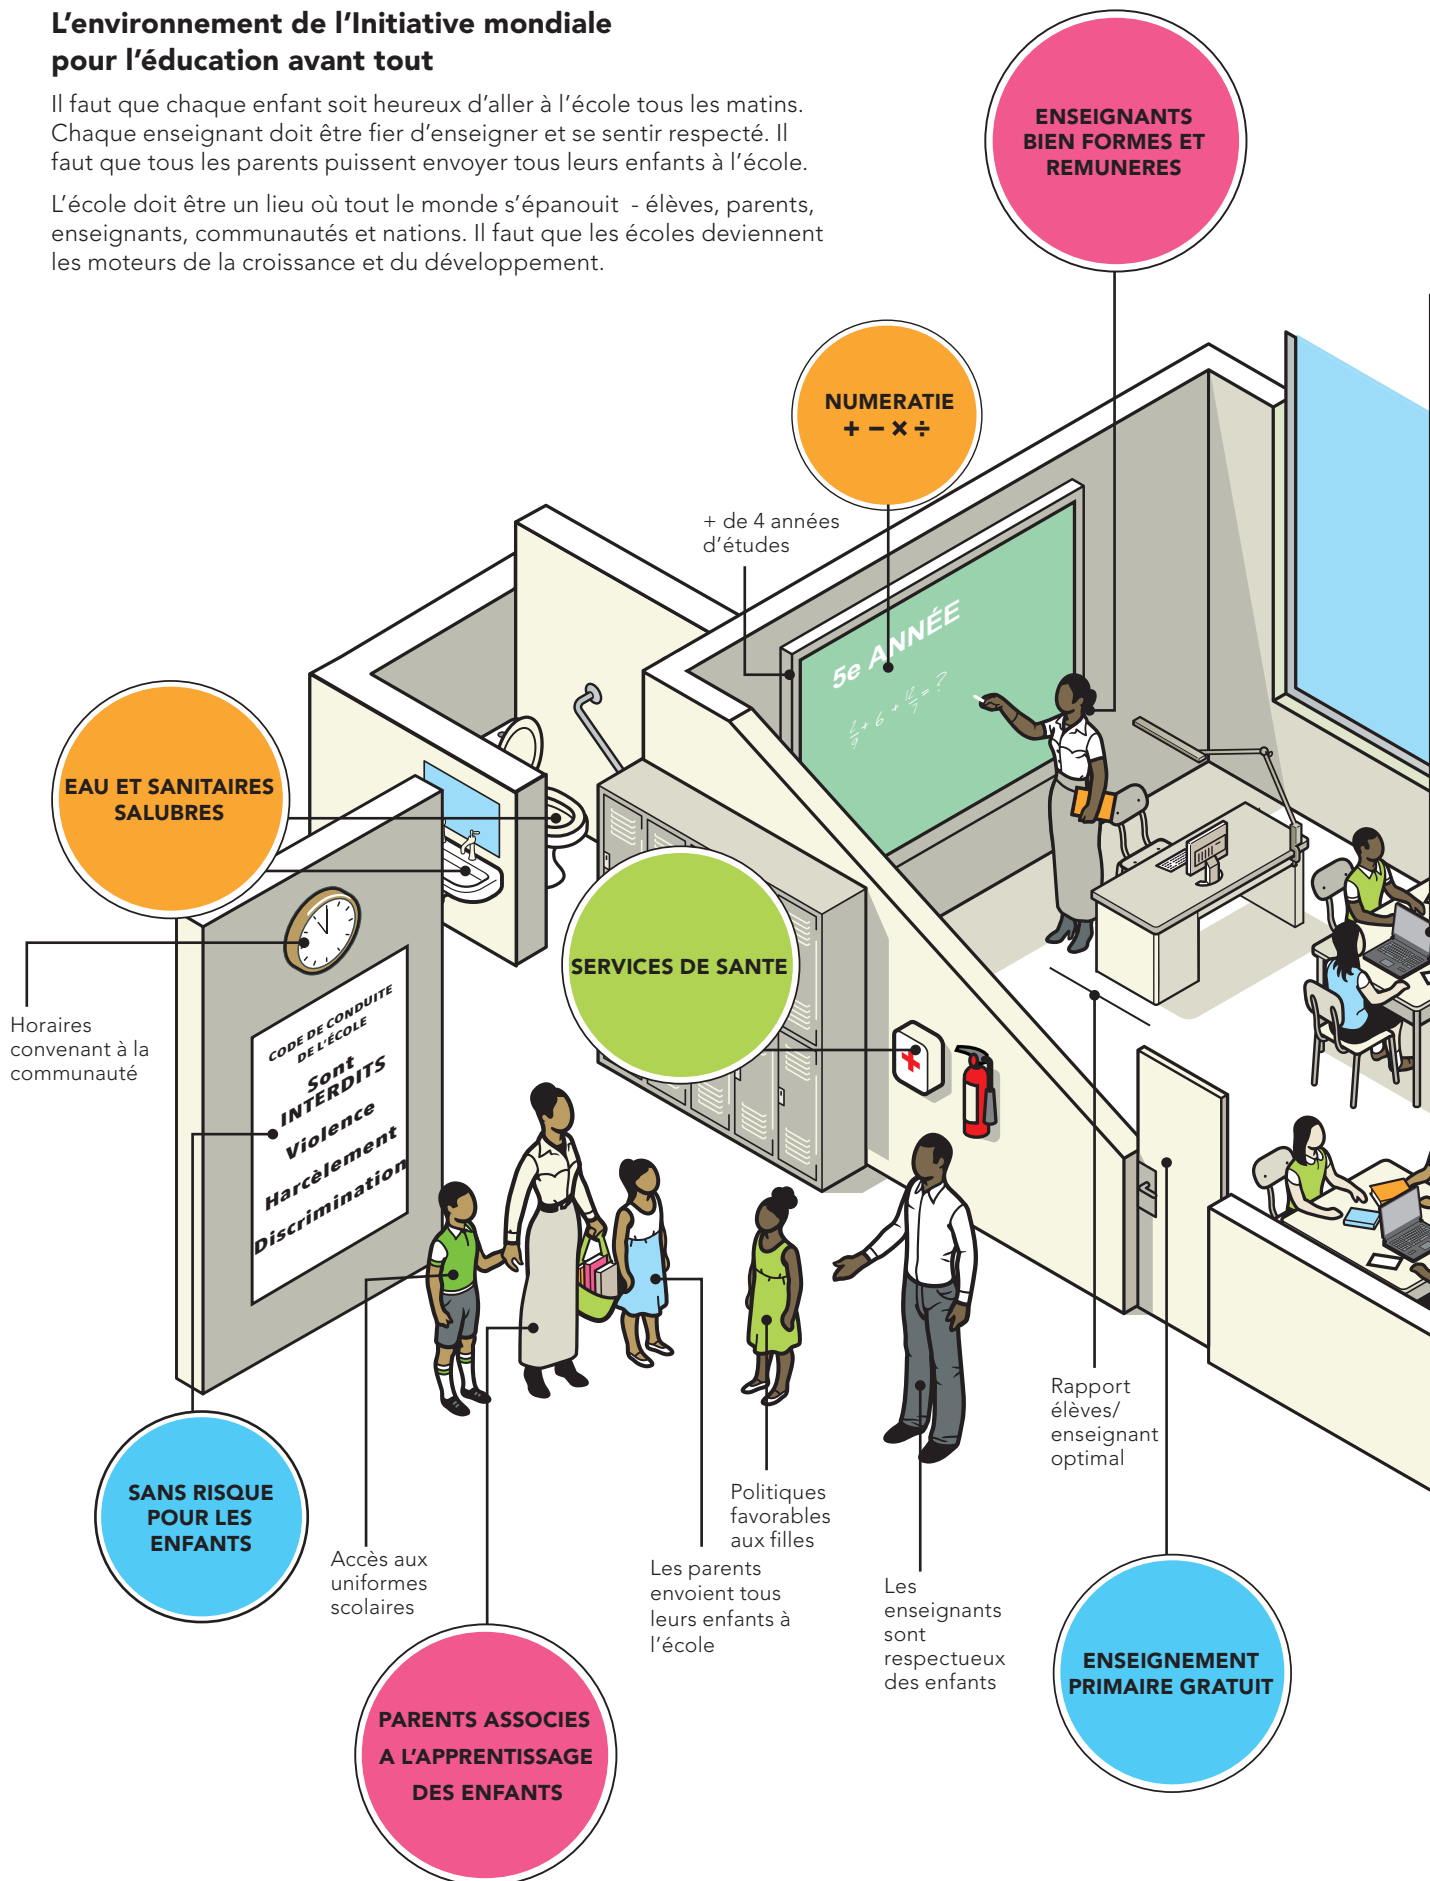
L’environnement de l’Initiative mondiale pour l’éducation avant tout

Il faut que chaque enfant soit heureux d’aller à l’école tous les matins. Chaque enseignant doit être fier d’enseigner et se sentir respecté. Il faut que tous les parents puissent envoyer tous leurs enfants à l’école.

L’école doit être un lieu où tout le monde s’épanouit - élèves, parents, enseignants, communautés et nations. Il faut que les écoles deviennent les moteurs de la croissance et du développement.

ENSEIGNANTS BIEN FORMES ET REMUNERES

NUMERATIE
+ − × ÷

+ de 4 années d’études

5e ANNÉE

EAU ET SANITAIRES SALUBRES

SERVICES DE SANTE

Horaires convenant à la communauté

CODE DE CONDUITE DE L’ÉCOLE
Sont INTERDITS
Violence
Harcèlement
Discrimination

Rapport élèves/ enseignant optimal

SANS RISQUE POUR LES ENFANTS

Accès aux uniformes scolaires

Politiques favorables aux filles

Les parents envoient tous leurs enfants à l’école

Les enseignants sont respectueux des enfants

ENSEIGNEMENT PRIMAIRE GRATUIT

PARENTS ASSOCIES A L’APPRENTISSAGE DES ENFANTS